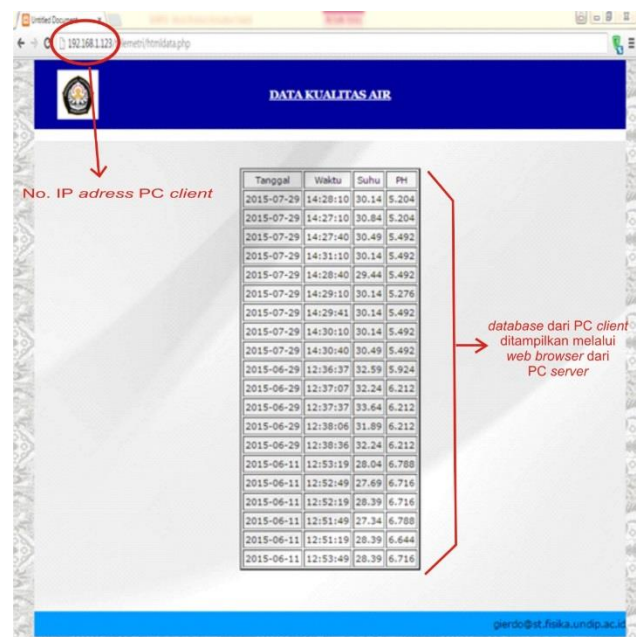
Untitled Document

192.168.1.123/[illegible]/htmldata.php

DATA KUALITAS AIR

No. IP adress PC client

| Tanggal | Waktu | Suhu | PH |
|---|---|---|---|
| 2015-07-29 | 14:28:10 | 30.14 | 5.204 |
| 2015-07-29 | 14:27:10 | 30.84 | 5.204 |
| 2015-07-29 | 14:27:40 | 30.49 | 5.492 |
| 2015-07-29 | 14:31:10 | 30.14 | 5.492 |
| 2015-07-29 | 14:28:40 | 29.44 | 5.492 |
| 2015-07-29 | 14:29:10 | 30.14 | 5.276 |
| 2015-07-29 | 14:29:41 | 30.14 | 5.492 |
| 2015-07-29 | 14:30:10 | 30.14 | 5.492 |
| 2015-07-29 | 14:30:40 | 30.49 | 5.492 |
| 2015-06-29 | 12:36:37 | 32.59 | 5.924 |
| 2015-06-29 | 12:37:07 | 32.24 | 6.212 |
| 2015-06-29 | 12:37:37 | 33.64 | 6.212 |
| 2015-06-29 | 12:38:06 | 31.89 | 6.212 |
| 2015-06-29 | 12:38:36 | 32.24 | 6.212 |
| 2015-06-11 | 12:53:19 | 28.04 | 6.788 |
| 2015-06-11 | 12:52:49 | 27.69 | 6.716 |
| 2015-06-11 | 12:52:19 | 28.39 | 6.716 |
| 2015-06-11 | 12:51:49 | 27.34 | 6.788 |
| 2015-06-11 | 12:51:19 | 28.39 | 6.644 |
| 2015-06-11 | 12:53:49 | 28.39 | 6.716 |

database dari PC client ditampilkan melalui web browser dari PC server

gierdo@st.fisika.undip.ac.id